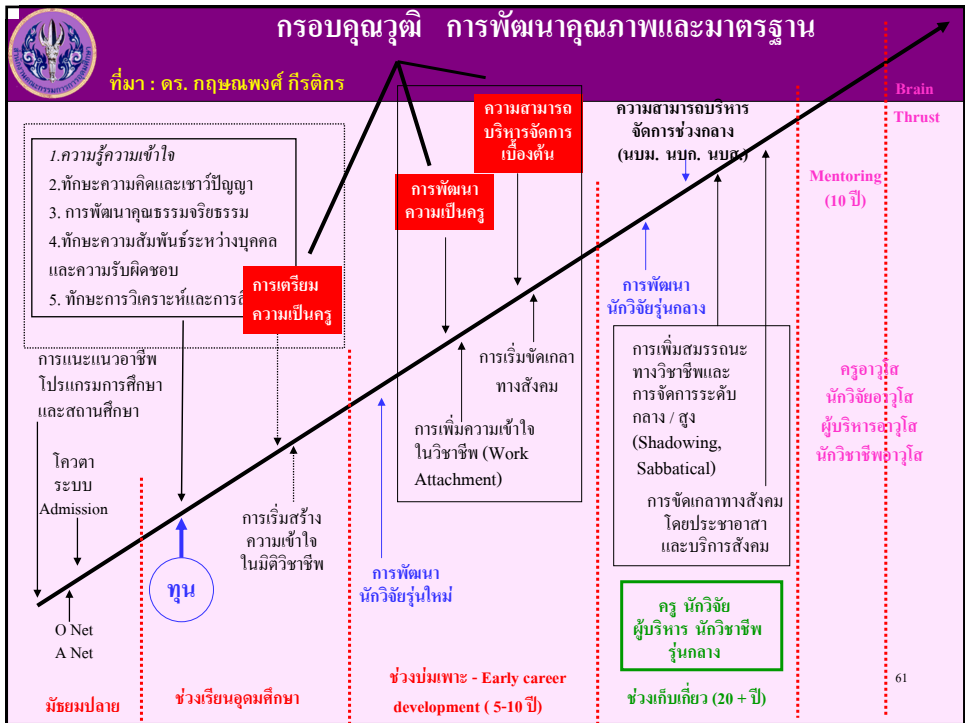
กรอบคุณวุฒิ การพัฒนาคุณภาพและมาตรฐาน

ที่มา : ดร. กฤษณพงศ์ กีรติกร

Brain

Thrust

1.ความรู้ความเข้าใจ
2.ทักษะความคิดและเชาว์ปัญญา
3. การพัฒนาคุณธรรมจริยธรรม
4.ทักษะความสัมพันธ์ระหว่างบุคคลและความรับผิดชอบ
5. ทักษะการวิเคราะห์และการสื่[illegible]

การเตรียมความเป็นครู

การพัฒนาความเป็นครู

ความสามารถบริหารจัดการเบื้องต้น

ความสามารถบริหารจัดการช่วงกลาง (นบม. นบก. นบส.)

Mentoring (10 ปี)

การแนะแนวอาชีพ โปรแกรมการศึกษา และสถานศึกษา

โควตา ระบบ Admission

O Net
A Net

ทุน

การเริ่มสร้างความเข้าใจในมิติวิชาชีพ

การเริ่มขัดเกลาทางสังคม

การเพิ่มความเข้าใจในวิชาชีพ (Work Attachment)

การพัฒนานักวิจัยรุ่นใหม่

การพัฒนานักวิจัยรุ่นกลาง

การเพิ่มสมรรถนะทางวิชาชีพและการจัดการระดับกลาง / สูง (Shadowing, Sabbatical)

การขัดเกลาทางสังคม โดยประชาอาสา และบริการสังคม

ครู นักวิจัย ผู้บริหาร นักวิชาชีพ รุ่นกลาง

ครูอาวุโส นักวิจัยอาวุโส ผู้บริหารอาวุโส นักวิชาชีพอาวุโส

มัธยมปลาย

ช่วงเรียนอุดมศึกษา

ช่วงบ่มเพาะ - Early career development ( 5-10 ปี)

ช่วงเก็บเกี่ยว (20 + ปี)

61